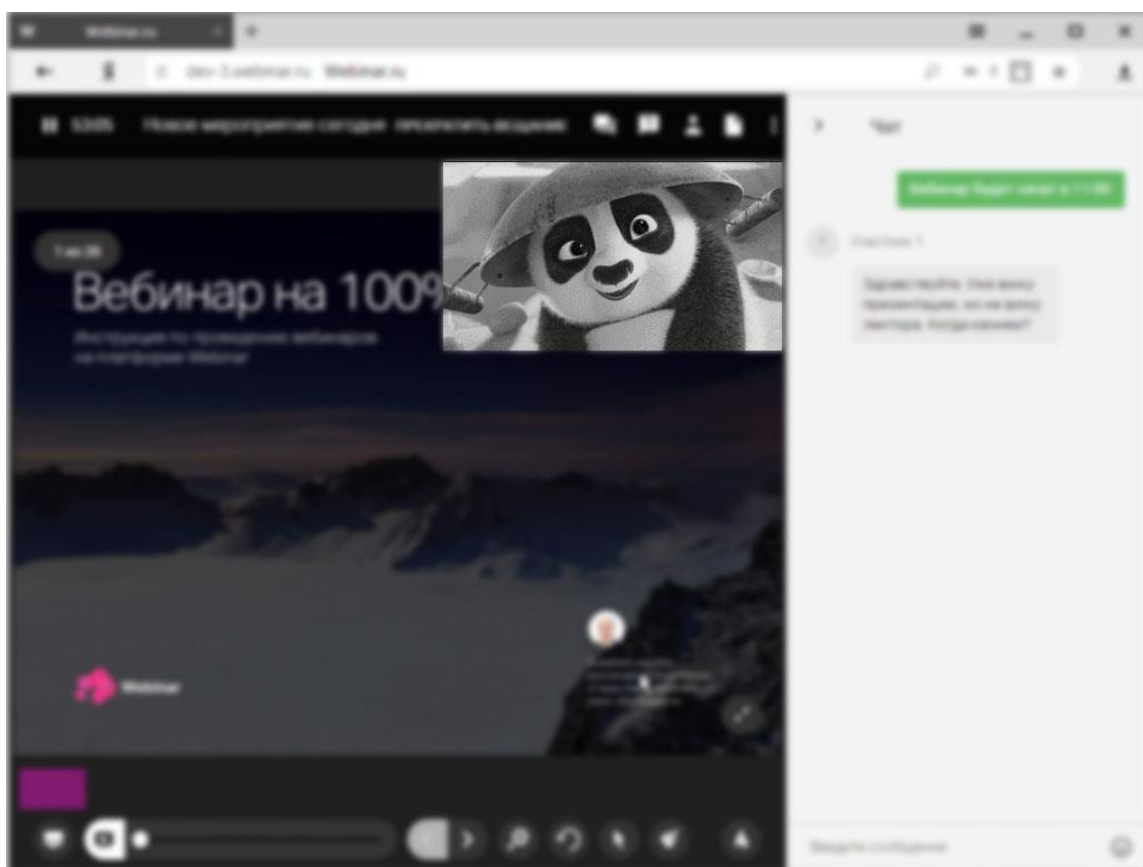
Webinar.ru

dev-3.webinar.ru Webinar.ru

5305 Новое мероприятие сегодня пригласить ведущих

Чат

Вебинар будет начат в 11:00

Участник 1

Здравствуйте. Уже вижу презентацию, но не вижу лектора. Когда начнем?

Вебинар на 100%

Инструкция по проведению вебинаров на платформе Webinar

Webinar

Введите сообщение